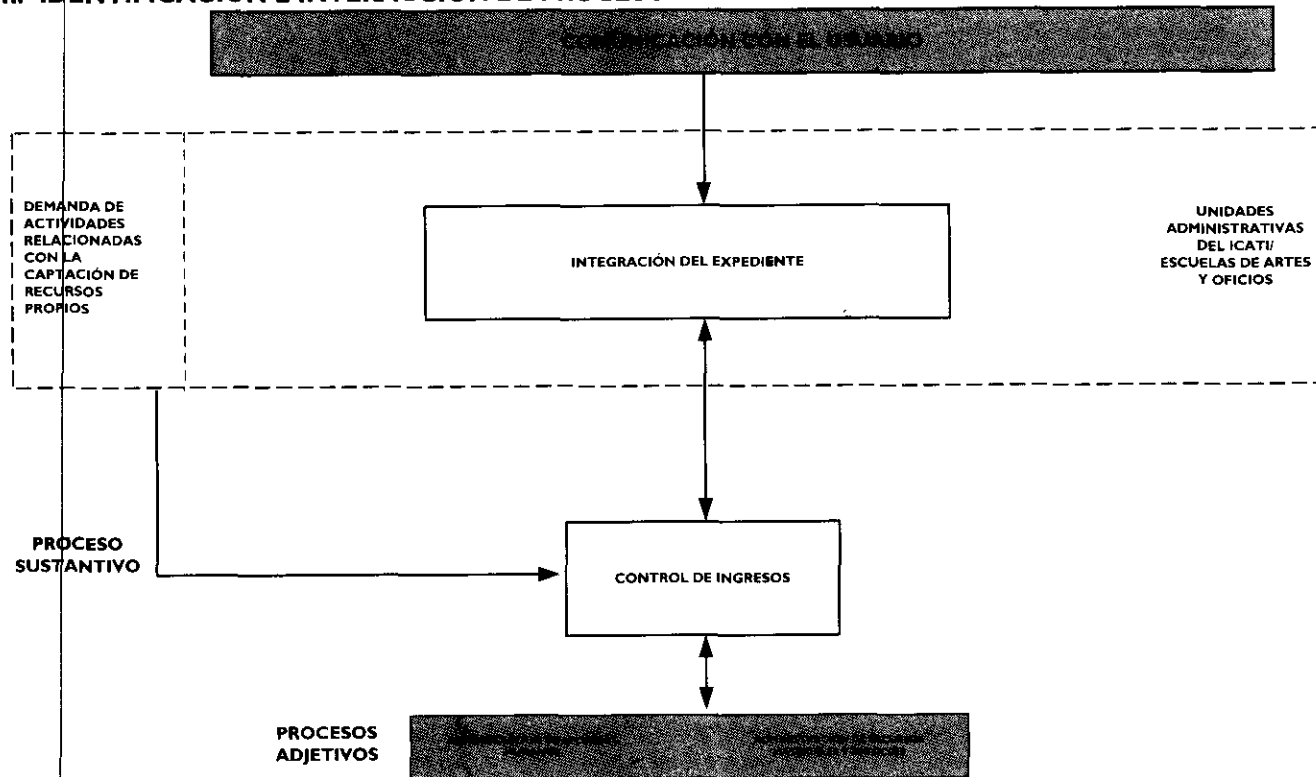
III. IDENTIFICACIÓN E INTERACCIÓN DE PROCESOS

COMUNICACIÓN CON EL USUARIO

DEMANDA DE ACTIVIDADES RELACIONADAS CON LA CAPTACIÓN DE RECURSOS PROPIOS

INTEGRACIÓN DEL EXPEDIENTE

UNIDADES ADMINISTRATIVAS DEL ICATI/ ESCUELAS DE ARTES Y OFICIOS

PROCESO SUSTANTIVO

CONTROL DE INGRESOS

PROCESOS ADJETIVOS

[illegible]

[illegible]